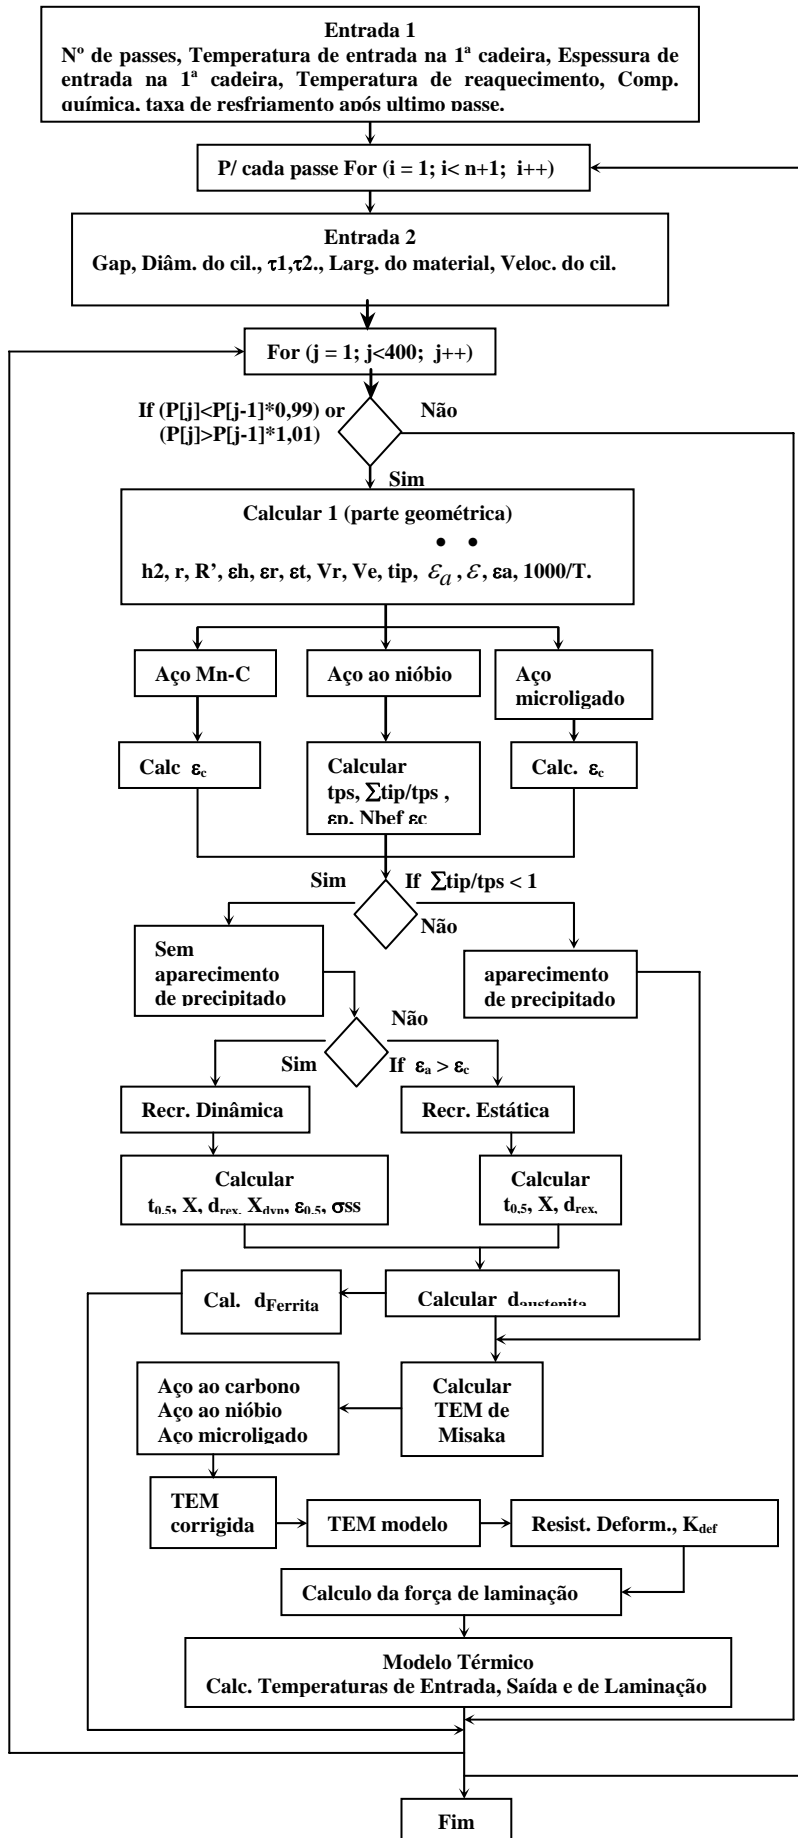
Entrada 1
Nº de passes, Temperatura de entrada na 1ª cadeira, Espessura de entrada na 1ª cadeira, Temperatura de reaquecimento, Comp. química, taxa de resfriamento após ultimo passe.

P/ cada passe For (i = 1; i< n+1; i++)

Entrada 2
Gap, Diâm. do cil., τ1,τ2., Larg. do material, Veloc. do cil.

For (j = 1; j<400; j++)

If (P[j]<P[j-1]*0,99) or (P[j]>P[j-1]*1,01)

Não

Sim

Calcular 1 (parte geométrica)
h2, r, R', εh, εr, εt, Vr, Ve, tip, $\dot{\varepsilon}_a$, $\dot{\varepsilon}$, εa, 1000/T.

Aço Mn-C

Aço ao nióbio

Aço microligado

Calc $\varepsilon_c$

Calcular tps, ∑tip/tps , εp, Nbef εc

Calc. $\varepsilon_c$

Sim

If ∑tip/tps < 1

Não

Sem aparecimento de precipitado

aparecimento de precipitado

Não

Sim

If $\varepsilon_a > \varepsilon_c$

Recr. Dinâmica

Recr. Estática

Calcular
$t_{0.5}$, X, $d_{rex.}$ $X_{dyn}$, $\varepsilon_{0.5}$, σss

Calcular
$t_{0,5}$, X, $d_{rex,}$

Cal. $d_{Ferrita}$

Calcular $d_{austenita}$

Aço ao carbono
Aço ao nióbio
Aço microligado

Calcular TEM de Misaka

TEM corrigida

TEM modelo

Resist. Deform., $K_{def}$

Calculo da força de laminação

Modelo Térmico
Calc. Temperaturas de Entrada, Saída e de Laminação

Fim